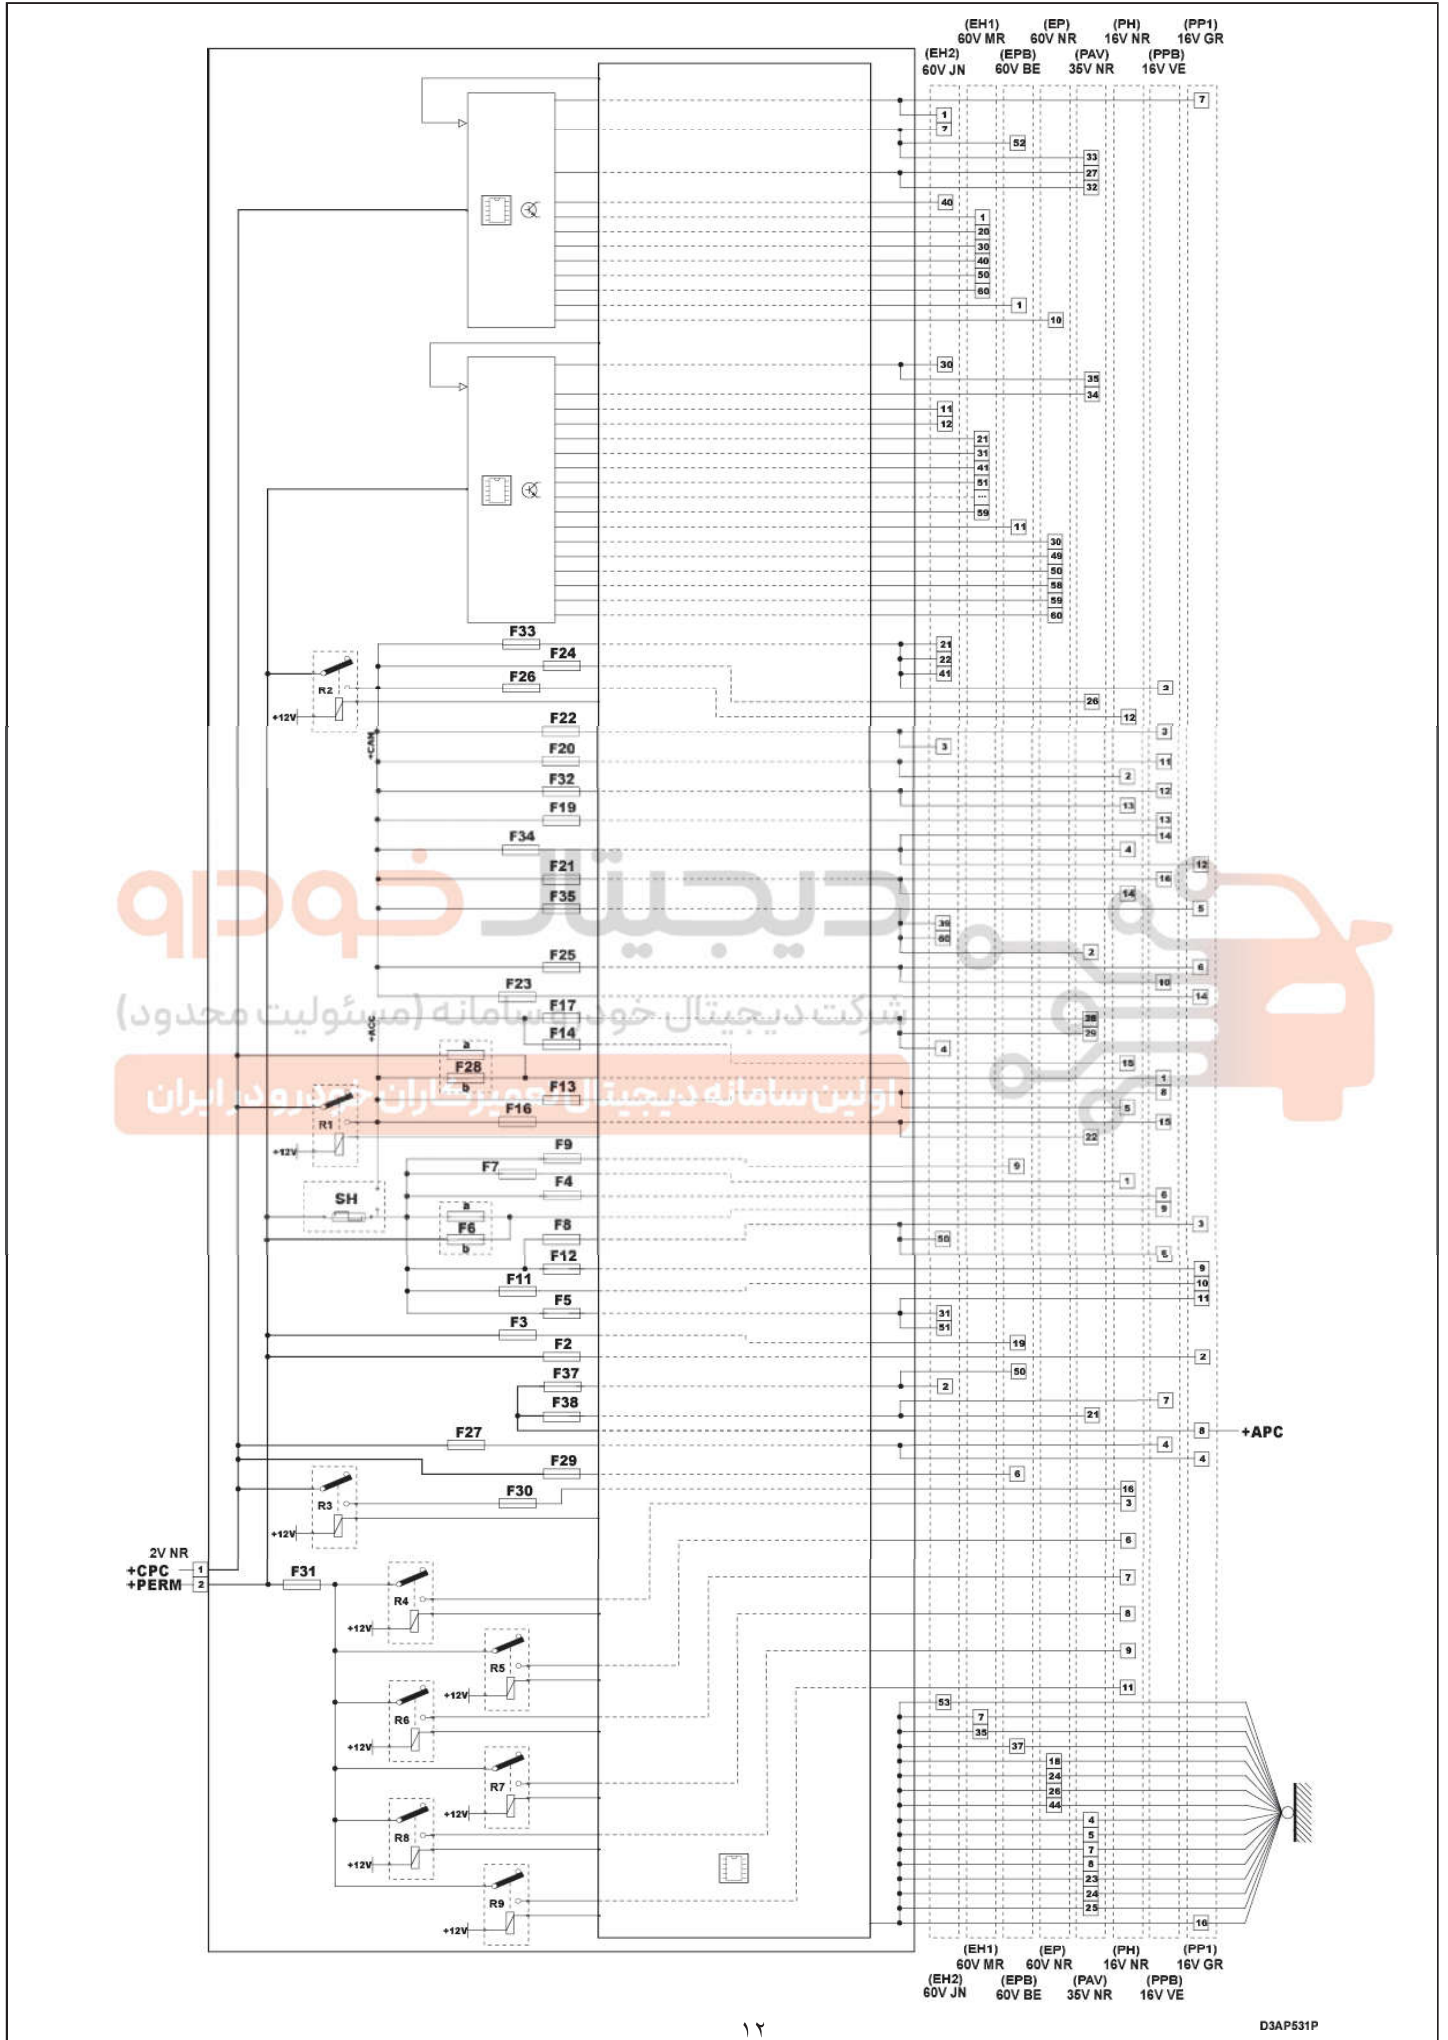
(EH1) 60V MR
(EP) 60V NR
(PH) 16V NR
(PP1) 16V GR
(EH2) 60V JN
(EPB) 60V BE
(PAV) 35V NR
(PPB) 16V VE

7
1
7
52
33
27
32
40
1
20
30
40
50
60
1
10
30
35
34
11
12
21
31
41
51
...
59
11
30
49
50
58
59
60

F33
F24
F26
R2
+12V
21
22
41
2
26
12
F22
+CAN
F20
F32
F19
F34
F21
F35
F25
F23
F17
F14
+ACC
a
F28
b
F13
F16
R1
+12V
3
3
11
2
12
13
13
14
4
12
16
14
5
36
60
2
6
10
14
36
29
4
15
1
8
5
15
22

F9
F7
F4
SH
a
F6
b
F8
F12
F11
F5
F3
F2
F37
F38
F27
F29
F30
R3
+12V
9
1
6
9
3
50
6
9
10
11
31
51
19
2
50
2
7
21
8
+APC
4
4
6
16
3
6
7
8
9
11

2V NR
+CPC 1
+PERM 2
F31
R4
+12V
R5
+12V
R6
+12V
R7
+12V
R8
+12V
R9
+12V
53
7
35
37
18
24
26
44
4
5
7
8
23
24
25
10

(EH1) 60V MR
(EP) 60V NR
(PH) 16V NR
(PP1) 16V GR
(EH2) 60V JN
(EPB) 60V BE
(PAV) 35V NR
(PPB) 16V VE

دیجیتال خودرو
شرکت دیجیتال خودرو سامانه (مسئولیت محدود)
اولین سامانه دیجیتال تعمیرکاران خودرو در ایران

۱۲
D3AP531P